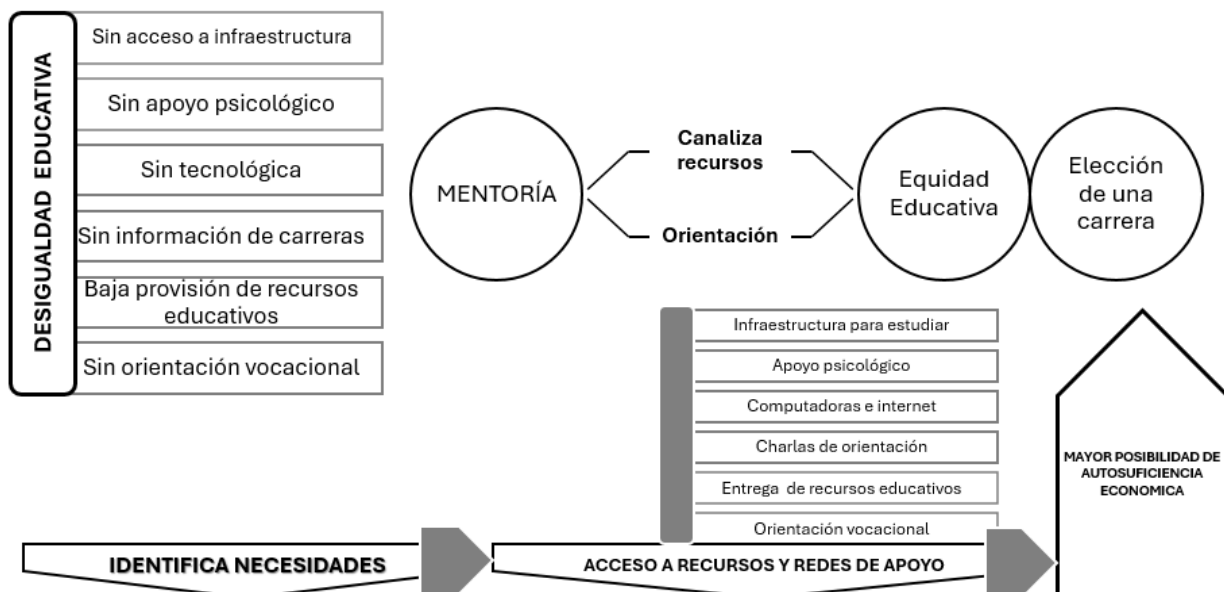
DESIGUALDAD EDUCATIVA

Sin acceso a infraestructura

Sin apoyo psicológico

Sin tecnológica

Sin información de carreras

Baja provisión de recursos educativos

Sin orientación vocacional

MENTORÍA

Canaliza recursos

Orientación

Equidad Educativa

Elección de una carrera

Infraestructura para estudiar

Apoyo psicológico

Computadoras e internet

Charlas de orientación

Entrega de recursos educativos

Orientación vocacional

MAYOR POSIBILIDAD DE AUTOSUFICIENCIA ECONOMICA

IDENTIFICA NECESIDADES

ACCESO A RECURSOS Y REDES DE APOYO